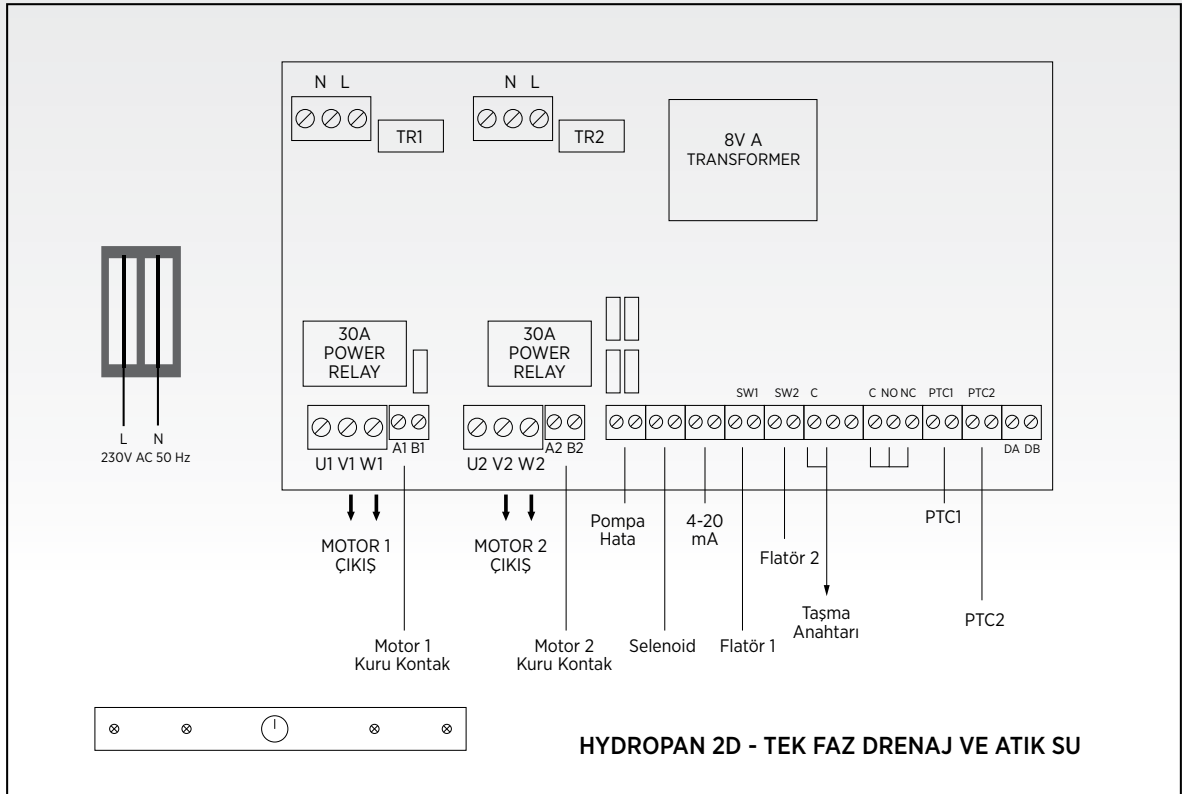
N L

TR1

N L

TR2

8V A
TRANSFORMER

30A
POWER
RELAY

30A
POWER
RELAY

U1 V1 W1

A1 B1

U2 V2 W2

A2 B2

SW1 SW2 C

C NO NC PTC1 PTC2

DA DB

L N
230V AC 50 Hz

MOTOR 1
ÇIKIŞ

MOTOR 2
ÇIKIŞ

Pompa
Hata

4-20
mA

Flatör 2

PTC1

Taşma
Anahtarı

PTC2

Motor 1
Kuru Kontak

Motor 2
Kuru Kontak

Selenoid

Flatör 1

HYDROPAN 2D - TEK FAZ DRENAJ VE ATIK SU